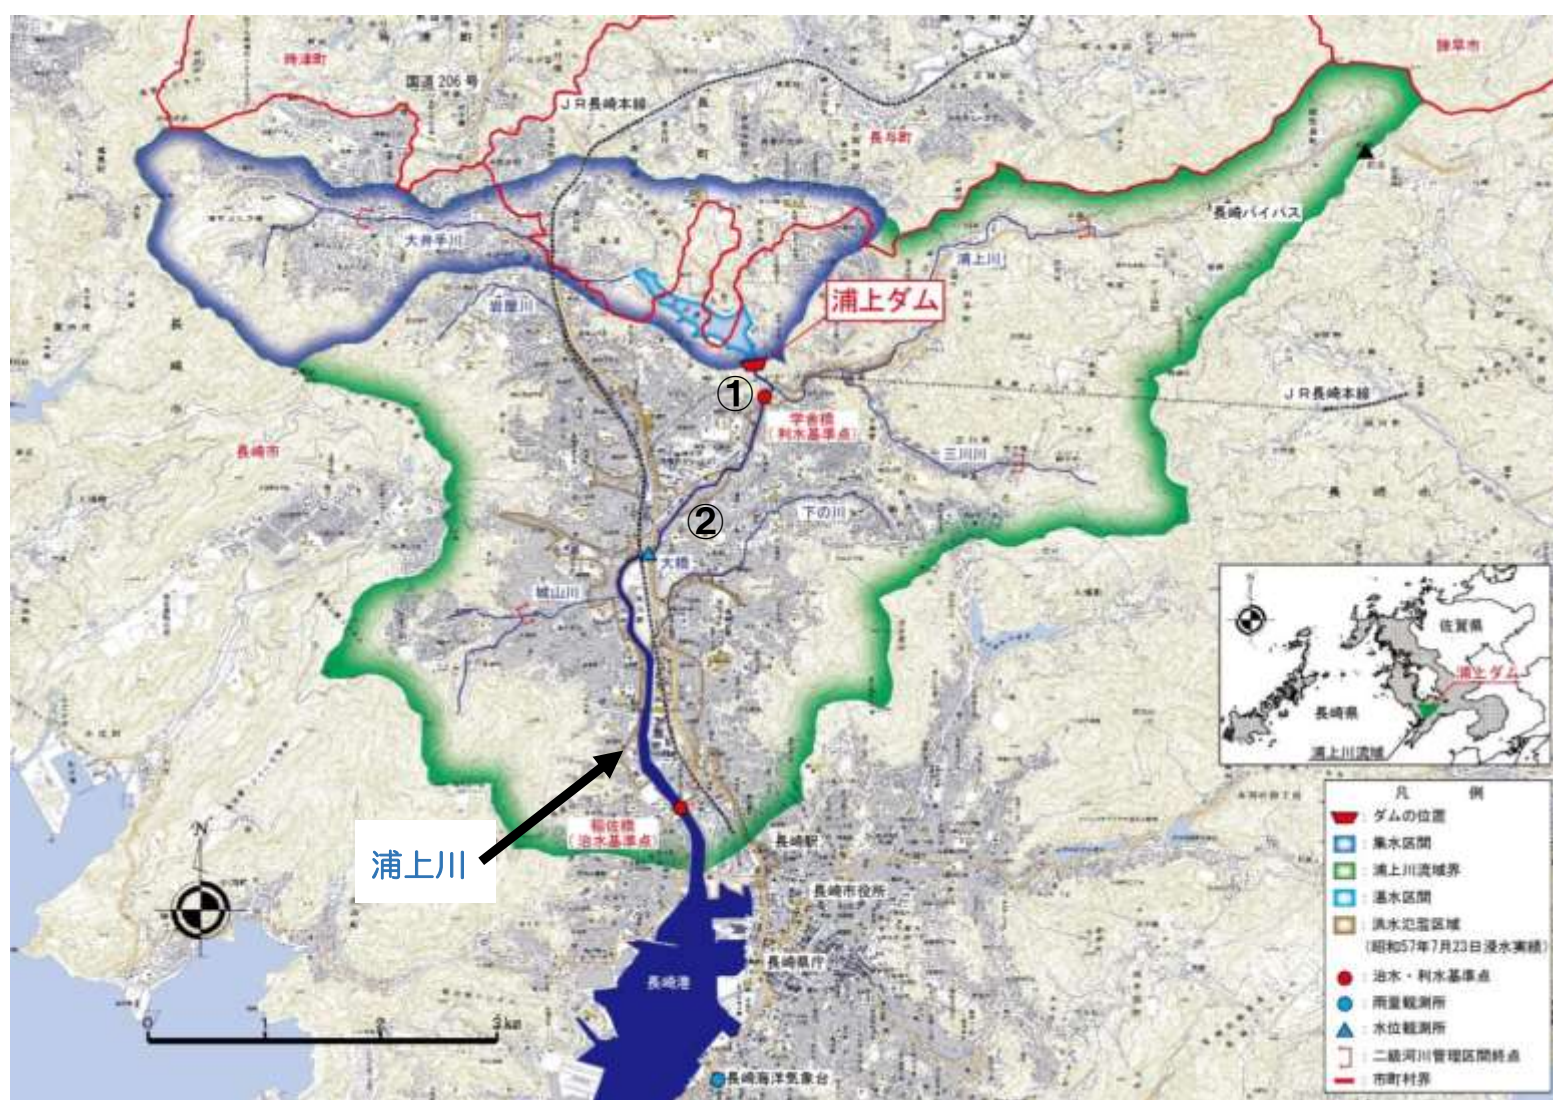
時津町
国道 206 号
JR長崎本線
長与町
諫早市
長崎バイパス
大井手川
浦上川
岩屋川
浦上ダム
①
学者橋 (利水基準点)
JR長崎本線
長崎市
三川川
②
下の川
大橋
城山川
浦上川
稲佐橋 (治水基準点)
長崎駅
長崎市役所
長崎県庁
長崎港
長崎海洋気象台
0 1 2 3km
N
佐賀県
浦上ダム
長崎県
浦上川流域
凡 例
ダムの位置
集水区間
浦上川流域界
湛水区間
洪水氾濫区域 (昭和57年7月23日浸水実績)
治水・利水基準点
雨量観測所
水位観測所
二級河川管理区間終点
市町村界